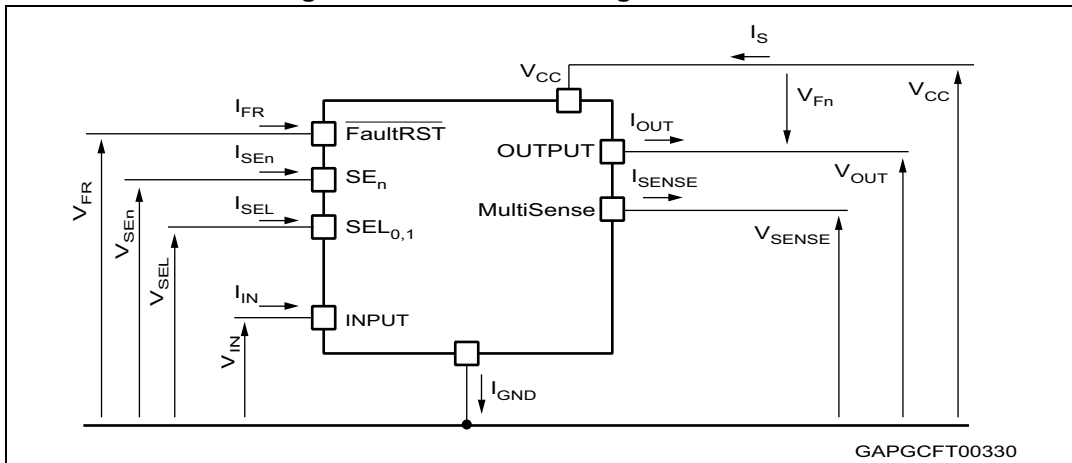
$I_S$
$V_{CC}$
$I_{FR}$
$\overline{FaultRST}$
$V_{Fn}$
$V_{CC}$
$I_{OUT}$
OUTPUT
$I_{SEn}$
$SE_n$
$V_{OUT}$
$I_{SENSE}$
$V_{FR}$
MultiSense
$I_{SEL}$
$SEL_{0,1}$
$V_{SEn}$
$V_{SENSE}$
$V_{SEL}$
$I_{IN}$
INPUT
$V_{IN}$
$I_{GND}$
GAPGCFT00330